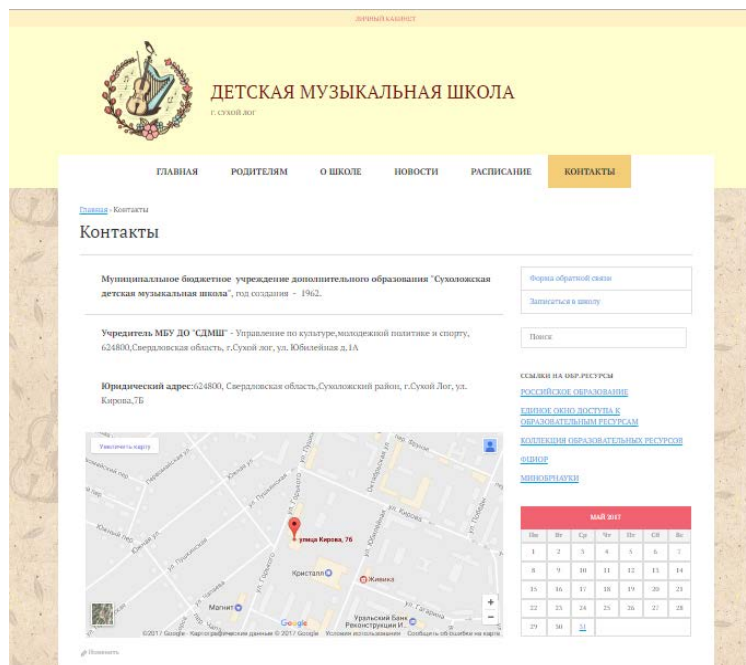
ЛИЧНЫЙ КАБИНЕТ

ДЕТСКАЯ МУЗЫКАЛЬНАЯ ШКОЛА
Г. СУХОЙ ЛОГ

ГЛАВНАЯ РОДИТЕЛЯМ О ШКОЛЕ НОВОСТИ РАСПИСАНИЕ КОНТАКТЫ

Главная › Контакты

Контакты

Муниципальное бюджетное учреждение дополнительного образования "Сухоложская детская музыкальная школа", год создания - 1962.

Учредитель МБУ ДО "СДМШ" - Управление по культуре,молодежной политике и спорту, 624800,Свердловская область, г.Сухой лог, ул. Юбилейная д.1А

Юридический адрес:624800, Свердловская область,Сухоложский район, г.Сухой Лог, ул. Кирова,7Б

Увеличить карту

улица Кирова, 7б
Кристалл
Живика
Магнит
Уральский Банк Реконструкции И...
ул. Кирова
ул. Юбилейная
ул. Пушкинская
ул. Горького
Октябрьская ул.
Юбилейная ул.
ул. Гагарина
Google
©2017 Google - Картографические данные © 2017 Google Условия использования Сообщить об ошибке на карте

Изменить

Форма обратной связи
Записаться в школу

Поиск

ССЫЛКИ НА ОБР.РЕСУРСЫ
РОССИЙСКОЕ ОБРАЗОВАНИЕ
ЕДИНОЕ ОКНО ДОСТУПА К ОБРАЗОВАТЕЛЬНЫМ РЕСУРСАМ
КОЛЛЕКЦИЯ ОБРАЗОВАТЕЛЬНЫХ РЕСУРСОВ
ФЦИОР
МИНОБРНАУКИ

МАЙ 2017
| Пн | Вт | Ср | Чт | Пт | Сб | Вс |
|---|---|---|---|---|---|---|
| 1 | 2 | 3 | 4 | 5 | 6 | 7 |
| 8 | 9 | 10 | 11 | 12 | 13 | 14 |
| 15 | 16 | 17 | 18 | 19 | 20 | 21 |
| 22 | 23 | 24 | 25 | 26 | 27 | 28 |
| 29 | 30 | 31 | | | | |